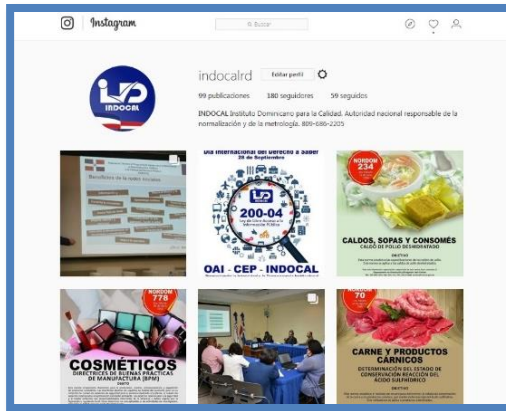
Instagram

Buscar

indocalrd Editar perfil

99 publicaciones 380 seguidores 59 seguidos

INDOCAL Instituto Dominicano para la Calidad. Autoridad nacional responsable de la normalización y de la metrología. 809-686-2205

INDOCAL

Día Internacional del Derecho a Saber
28 de Septiembre

200-04

OAI - CEP - INDOCAL

NORDOM 234

CALDOS, SOPAS Y CONSOMÉS

CALDO DE POLLO DESHIDRATADO

NORDOM 778

COSMÉTICOS

DIRECTRICES DE BUENAS PRÁCTICAS DE MANUFACTURA (BPM)

NORDOM 70

CARNE Y PRODUCTOS CÁRNICOS

DETERMINACIÓN DEL ESTADO DE CONSERVACIÓN REACCIÓN DEL ÁCIDO SULFHÍDRICO

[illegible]